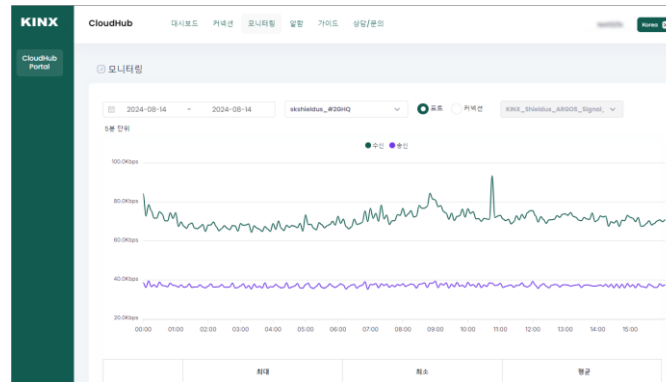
KINX

CloudHub Portal

CloudHub 대시보드 커넥션 모니터링 알림 가이드 상담/문의

Korea

모니터링

2024-08-14 ~ 2024-08-14 skshieldus_#3GHQ 포트 커넥션 KINX_Shieldus_ARGOS_Signal_

5분 단위

수신 송신

100.0Kbps
80.0Kbps
60.0Kbps
40.0Kbps
20.0Kbps

00:00 01:00 02:00 03:00 04:00 05:00 06:00 07:00 08:00 09:00 10:00 11:00 12:00 13:00 14:00 15:00

| | 최대 | 최소 | 평균 |
|---|---|---|---|